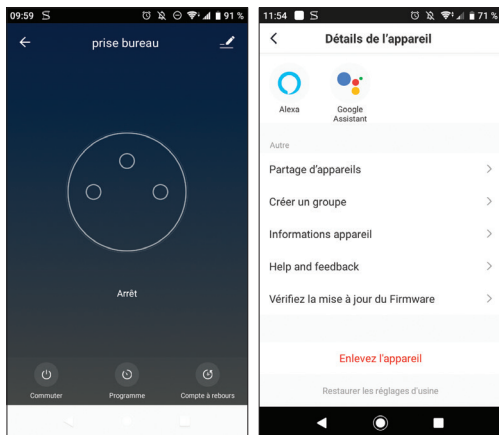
09:59 S 91 %

prise bureau

Arrêt

Commuter

Programme

Compte à rebours

11:54 S 71 %

Détails de l'appareil

Alexa

Google Assistant

Autre

Partage d'appareils

Créer un groupe

Informations appareil

Help and feedback

Vérifiez la mise à jour du Firmware

Enlevez l'appareil

Restaurer les réglages d'usine